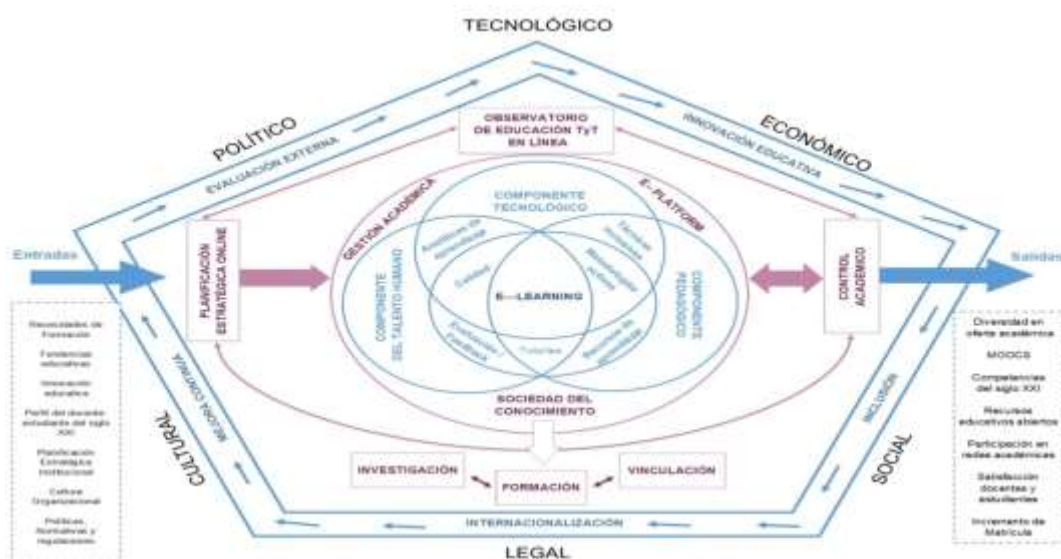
TECNOLÓGICO

POLÍTICO

ECONÓMICO

EVALUACIÓN EXTERNA

INNOVACIÓN EDUCATIVA

OBSERVATORIO DE EDUCACIÓN TyT EN LÍNEA

GESTIÓN ACADÉMICA

E-PLATFORM

COMPONENTE TECNOLÓGICO

Entradas

Salidas

PLANIFICACIÓN ESTRATÉGICA ONLINE

COMPONENTE DEL TALENTO HUMANO

Analíticas de aprendizaje

Técnicas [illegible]

Calidad

Metodologías activas

E-LEARNING

COMPONENTE PEDAGÓGICO

Evaluación y Feedback

Tutorías

Recursos de aprendizaje

CONTROL ACADÉMICO

MEJORA CONTINUA

INCLUSIÓN

SOCIEDAD DEL CONOCIMIENTO

Necesidades de formación

Tendencias educativas

Innovación educativa

Perfil del docente estudiante del siglo XXI

Planificación Estratégica Institucional

Cultura Organizacional

Políticas, Normativas y regulaciones

Diversidad en oferta académica

MOOCS

Competencias del siglo XXI

Recursos educativos abiertos

Participación en redes académicas

Satisfacción docentes y estudiantes

Incremento de Matrícula

CULTURAL

SOCIAL

INVESTIGACIÓN

FORMACIÓN

VINCULACIÓN

INTERNACIONALIZACIÓN

LEGAL